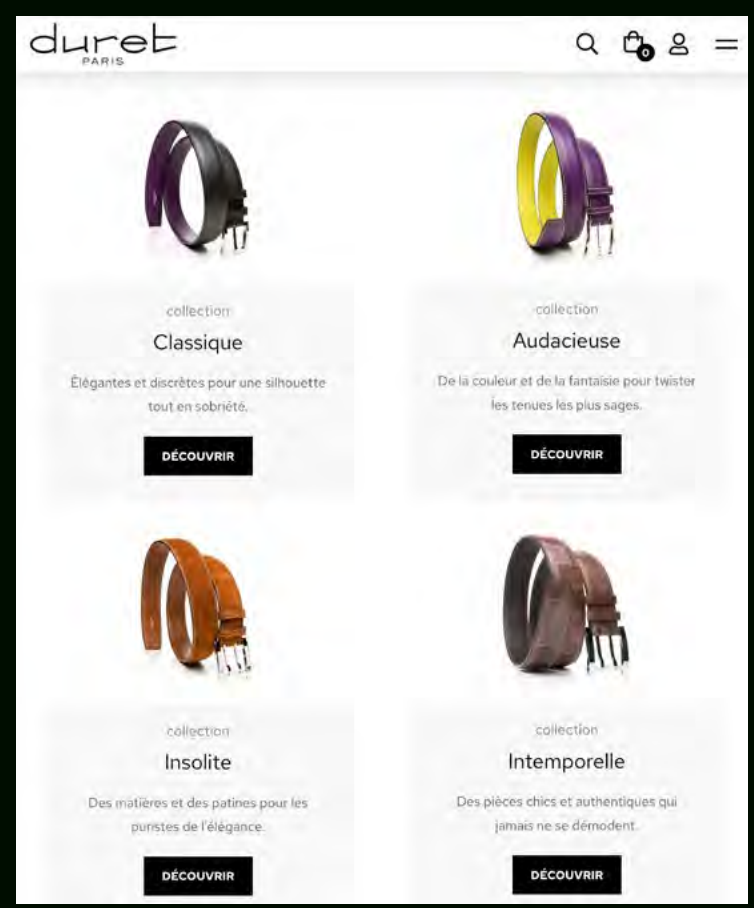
duret
PARIS

0

collection
Classique
Élégantes et discrètes pour une silhouette tout en sobriété.
DÉCOUVRIR

collection
Audacieuse
De la couleur et de la fantaisie pour twister les tenues les plus sages.
DÉCOUVRIR

collection
Insolite
Des matières et des patines pour les puristes de l'élégance.
DÉCOUVRIR

collection
Intemporelle
Des pièces chics et authentiques qui jamais ne se démodent.
DÉCOUVRIR